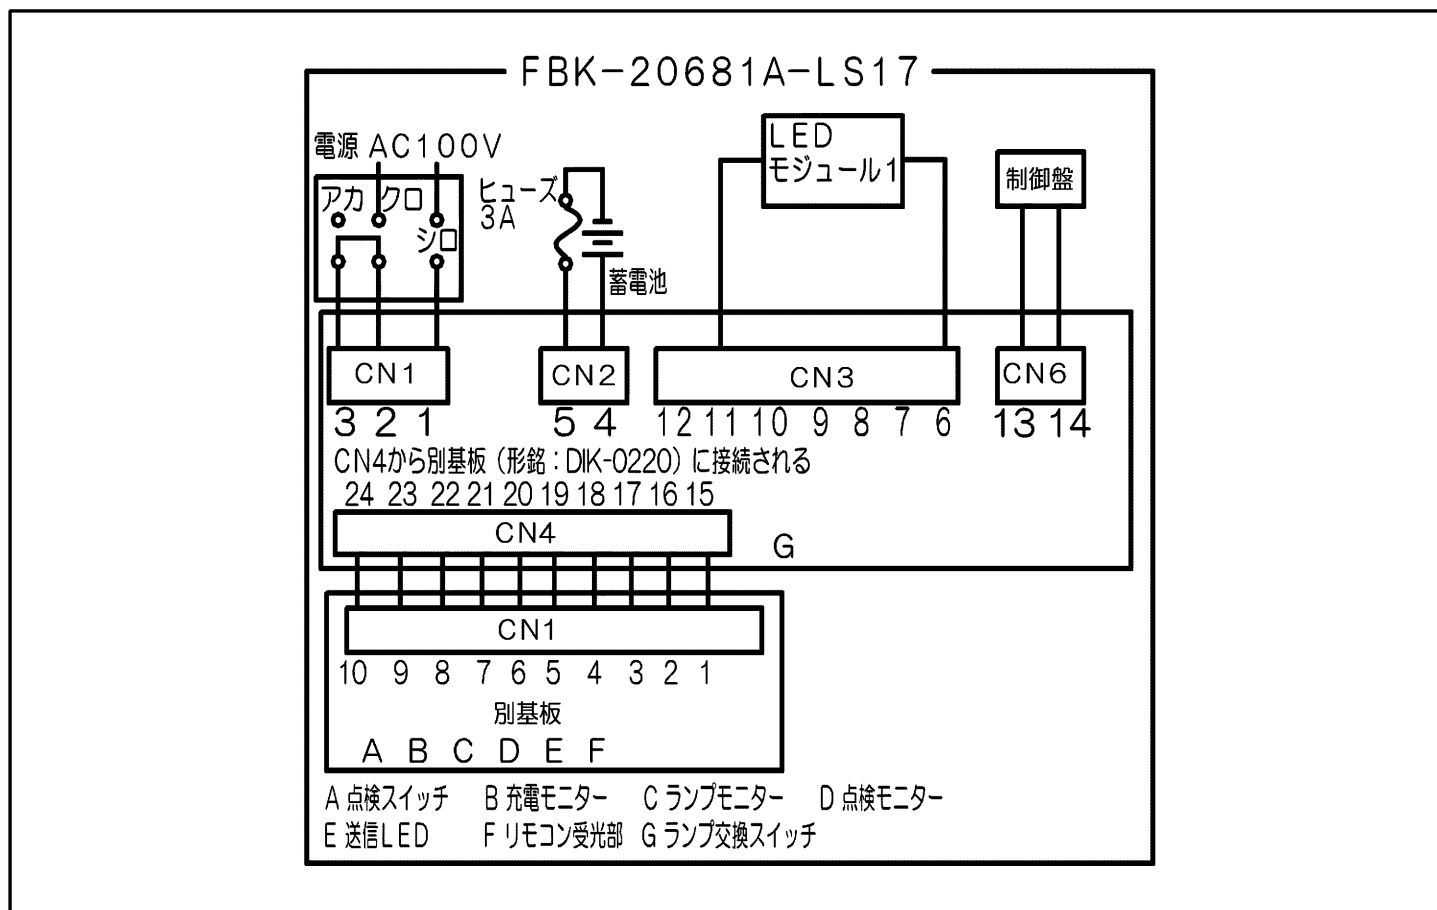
FBK-20681A-LS17

電源 AC100V

アカ クロ

シロ

ヒューズ 3A

蓄電池

LED モジュール1

制御盤

CN1

3 2 1

CN2

5 4

CN3

12 11 10 9 8 7 6

CN6

13 14

CN4から別基板（形銘：DIK-0220）に接続される

24 23 22 21 20 19 18 17 16 15

CN4

G

CN1

10 9 8 7 6 5 4 3 2 1

別基板

A B C D E F

A 点検スイッチ　B 充電モニター　C ランプモニター　D 点検モニター
E 送信LED　F リモコン受光部　G ランプ交換スイッチ